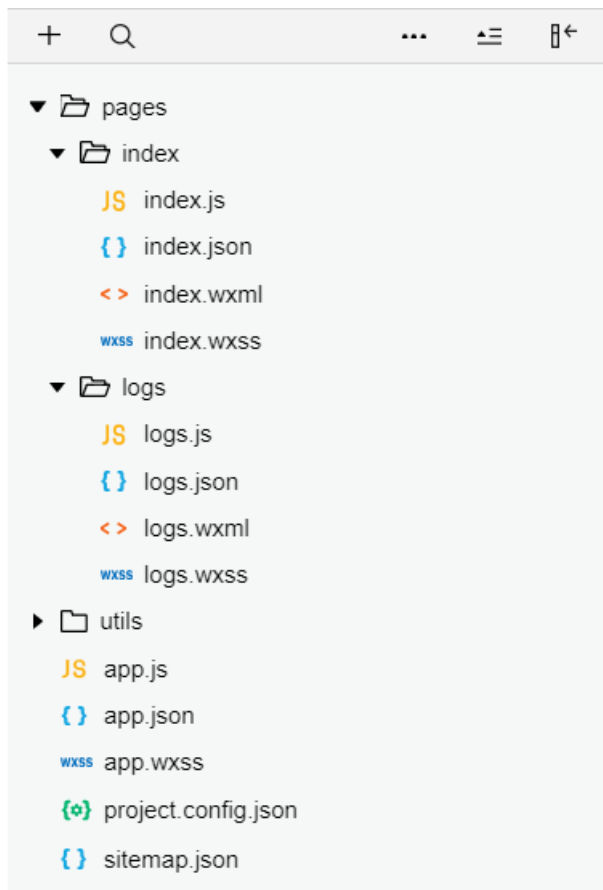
+ ... 

pages
index
JS index.js
{ } index.json
< > index.wxml
wxss index.wxss
logs
JS logs.js
{ } logs.json
< > logs.wxml
wxss logs.wxss
utils
JS app.js
{ } app.json
wxss app.wxss
project.config.json
{ } sitemap.json